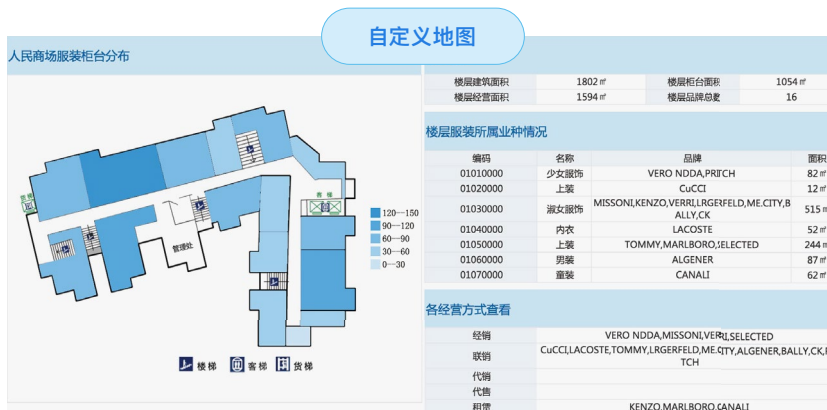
自定义地图

人民商场服装柜台分布

货梯

客梯

管理处

120～150
90～120
60～90
30～60
0～30

楼梯 客梯 货梯

| 楼层建筑面积 | 1802㎡ | 楼层柜台面积 | 1054㎡ |
|---|---|---|---|
| 楼层经营面积 | 1594㎡ | 楼层品牌总数 | 16 |

楼层服装所属业种情况

| 编码 | 名称 | 品牌 | 面积 |
|---|---|---|---|
| 01010000 | 少女服饰 | VERO NDDA,PRITCH | 82㎡ |
| 01020000 | 上装 | CuCCI | 12㎡ |
| 01030000 | 淑女服饰 | MISSONI,KENZO,VERRI,LRGERFELD,ME.CITY,BALLY,CK | 515㎡ |
| 01040000 | 内衣 | LACOSTE | 52㎡ |
| 01050000 | 上装 | TOMMY,MARLBORO,SELECTED | 244㎡ |
| 01060000 | 男装 | ALGENER | 87㎡ |
| 01070000 | 童装 | CANALI | 62㎡ |

各经营方式查看

| 经销 | VERO NDDA,MISSONI,VERRI,SELECTED |
|---|---|
| 联销 | CuCCI,LACOSTE,TOMMY,LRGERFELD,ME.CITY,ALGENER,BALLY,CK,PRITCH |
| 代销 | |
| 代售 | |
| 租赁 | KENZO,MARLBORO,CANALI |